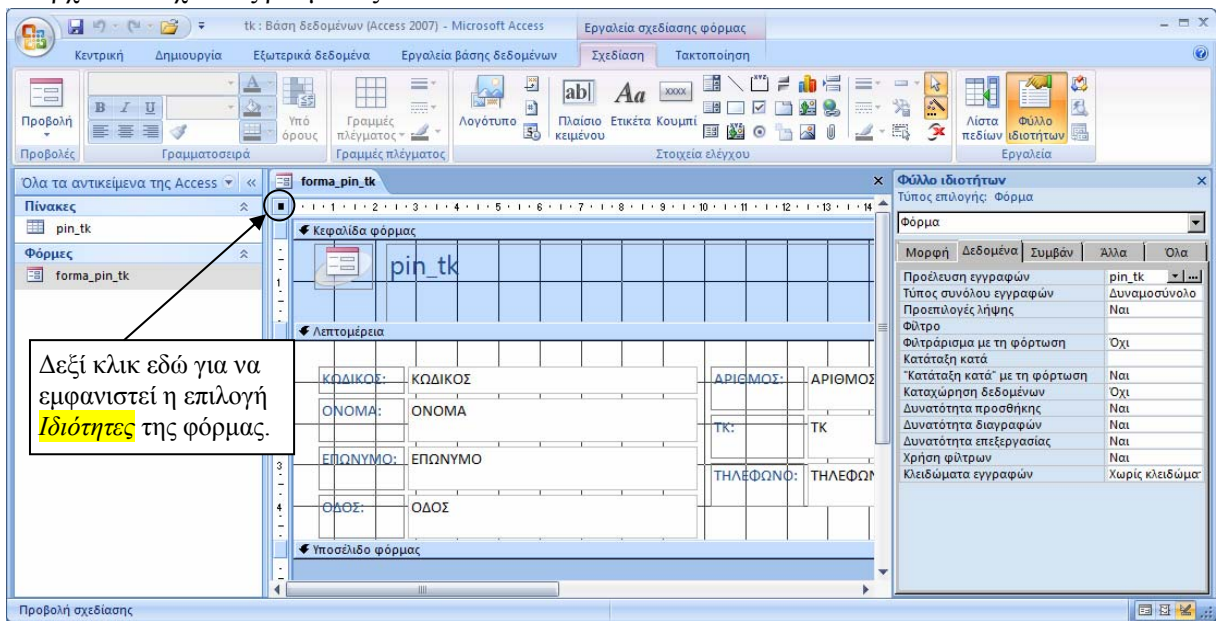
tk : Βάση δεδομένων (Access 2007) - Microsoft Access

Εργαλεία σχεδίασης φόρμας

Κεντρική Δημιουργία Εξωτερικά δεδομένα Εργαλεία βάσης δεδομένων Σχεδίαση Τακτοποίηση

Προβολή

Προβολές

Γραμματοσειρά

Υπό όρους

Γραμμές πλέγματος

Γραμμές πλέγματος

Λογότυπο

Πλαίσιο κειμένου

Ετικέτα

Κουμπί

Στοιχεία ελέγχου

Λίστα πεδίων

Φύλλο ιδιοτήτων

Εργαλεία

Όλα τα αντικείμενα της Access

Πίνακες

pin_tk

Φόρμες

forma_pin_tk

forma_pin_tk

Κεφαλίδα φόρμας

pin_tk

Λεπτομέρεια

| ΚΩΔΙΚΟΣ: | ΚΩΔΙΚΟΣ | ΑΡΙΘΜΟΣ: | ΑΡΙΘΜΟΣ |
|---|---|---|---|
| ΟΝΟΜΑ: | ΟΝΟΜΑ | ΤΚ: | ΤΚ |
| ΕΠΩΝΥΜΟ: | ΕΠΩΝΥΜΟ | ΤΗΛΕΦΩΝΟ: | ΤΗΛΕΦΩΝ |
| ΟΔΟΣ: | ΟΔΟΣ | | |

Υποσέλιδο φόρμας

Δεξί κλικ εδώ για να εμφανιστεί η επιλογή Ιδιότητες της φόρμας.

Φύλλο ιδιοτήτων

Τύπος επιλογής: Φόρμα

Φόρμα

Μορφή Δεδομένα Συμβάν Άλλα Όλα

| | |
|---|---|
| Προέλευση εγγραφών | pin_tk |
| Τύπος συνόλου εγγραφών | Δυναμοσύνολο |
| Προεπιλογές λήψης | Ναι |
| Φίλτρο | |
| Φιλτράρισμα με τη φόρτωση | Όχι |
| Κατάταξη κατά | |
| "Κατάταξη κατά" με τη φόρτωση | Ναι |
| Καταχώρηση δεδομένων | Όχι |
| Δυνατότητα προσθήκης | Ναι |
| Δυνατότητα διαγραφών | Ναι |
| Δυνατότητα επεξεργασίας | Ναι |
| Χρήση φίλτρων | Ναι |
| Κλειδώματα εγγραφών | Χωρίς κλειδώματ |

Προβολή σχεδίασης